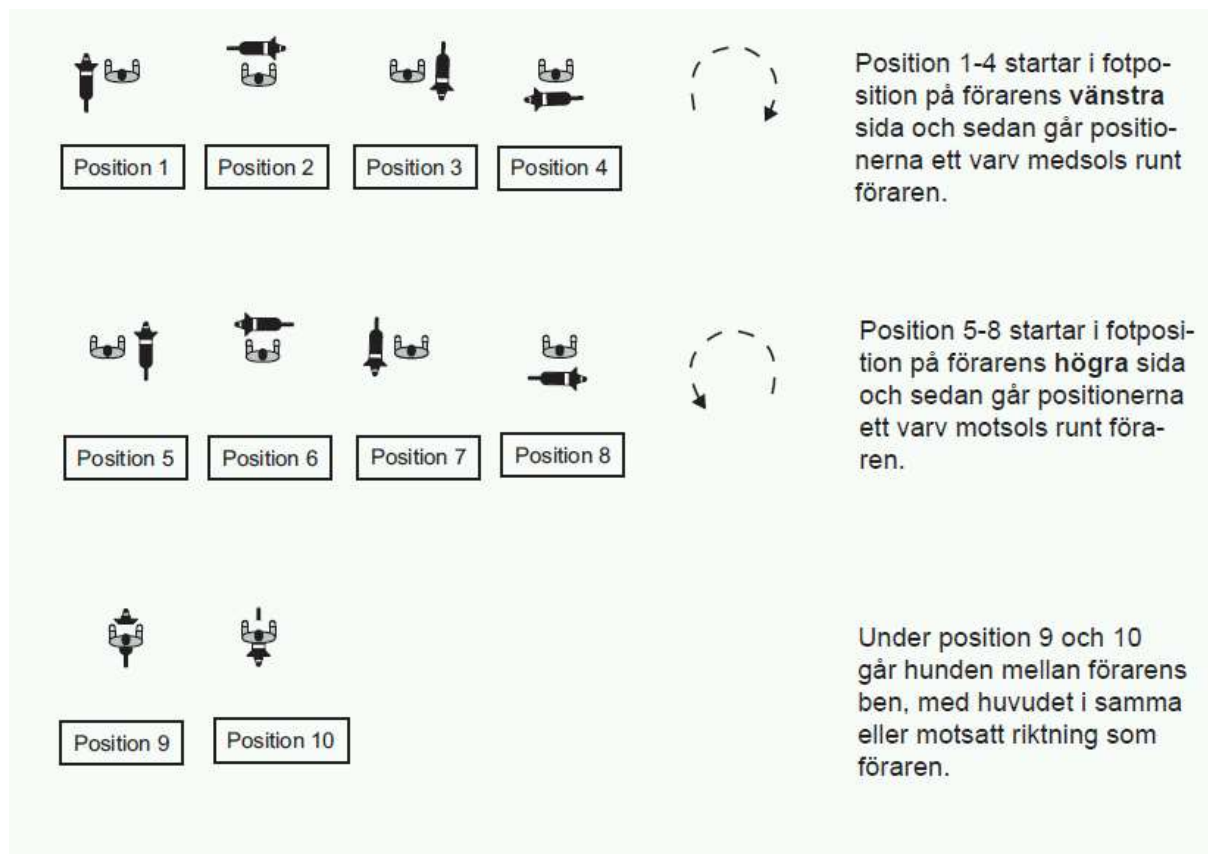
Position 1 Position 2 Position 3 Position 4

Position 1-4 startar i fotposition på förarens **vänstra** sida och sedan går positionerna ett varv medsols runt föraren.

Position 5 Position 6 Position 7 Position 8

Position 5-8 startar i fotposition på förarens **högra** sida och sedan går positionerna ett varv motsols runt föraren.

Position 9 Position 10

Under position 9 och 10 går hunden mellan förarens ben, med huvudet i samma eller motsatt riktning som föraren.